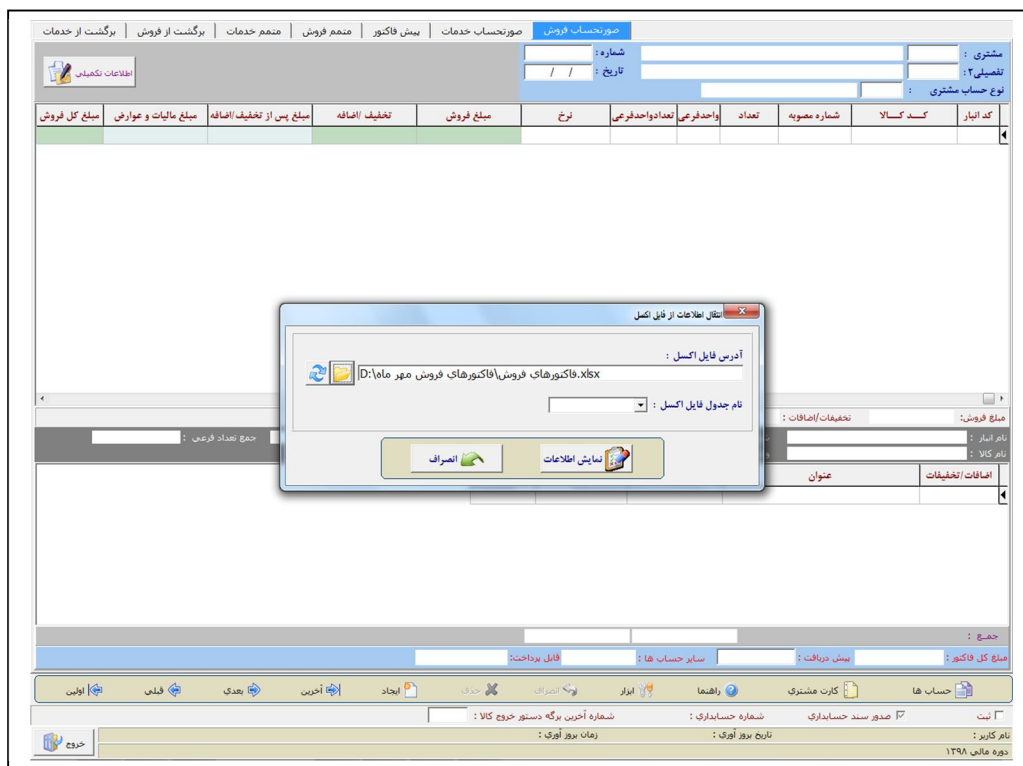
صورتحساب فروش | صورتحساب خدمات | پیش فاکتور | متمم فروش | متمم خدمات | برگشت از فروش | برگشت از خدمات

مشتری :
تفصیلی۲:
نوع حساب مشتری :
شماره :
تاریخ : / /
اطلاعات تکمیلی

| کد انبار | کـــد کـــالا | شماره مصوبه | تعداد | واحدفرعی | تعدادواحدفرعی | نرخ | مبلغ فروش | تخفیف /اضافه | مبلغ پس از تخفیف/اضافه | مبلغ مالیات و عوارض | مبلغ کل فروش |
|---|---|---|---|---|---|---|---|---|---|---|---|

انتقال اطلاعات از فایل اکسل
آدرس فایل اکسل :
D:\فاکتورهای فروش\فاکتورهای فروش مهر ماه.xlsx
نام جدول فایل اکسل :
نمایش اطلاعات
انصراف

مبلغ فروش:
تخفیفات/اضافات :
نام انبار :
نام کالا :
جمع تعداد فرعی :

| اضافات/تخفیفات | عنوان |
|---|---|

جمع :
مبلغ کل فاکتور :
پیش دریافت :
سایر حساب ها :
قابل پرداخت:

حساب ها | کارت مشتری | راهنما | ابزار | انصراف | حذف | ایجاد | آخرین | بعدی | قبلی | اولین

ثبت
صدور سند حسابداری
شماره حسابداری :
شماره آخرین برگه دستور خروج کالا :
نام کاربر :
تاریخ بروز آوری :
زمان بروز آوری :
دوره مالی ۱۳۹۸
خروج